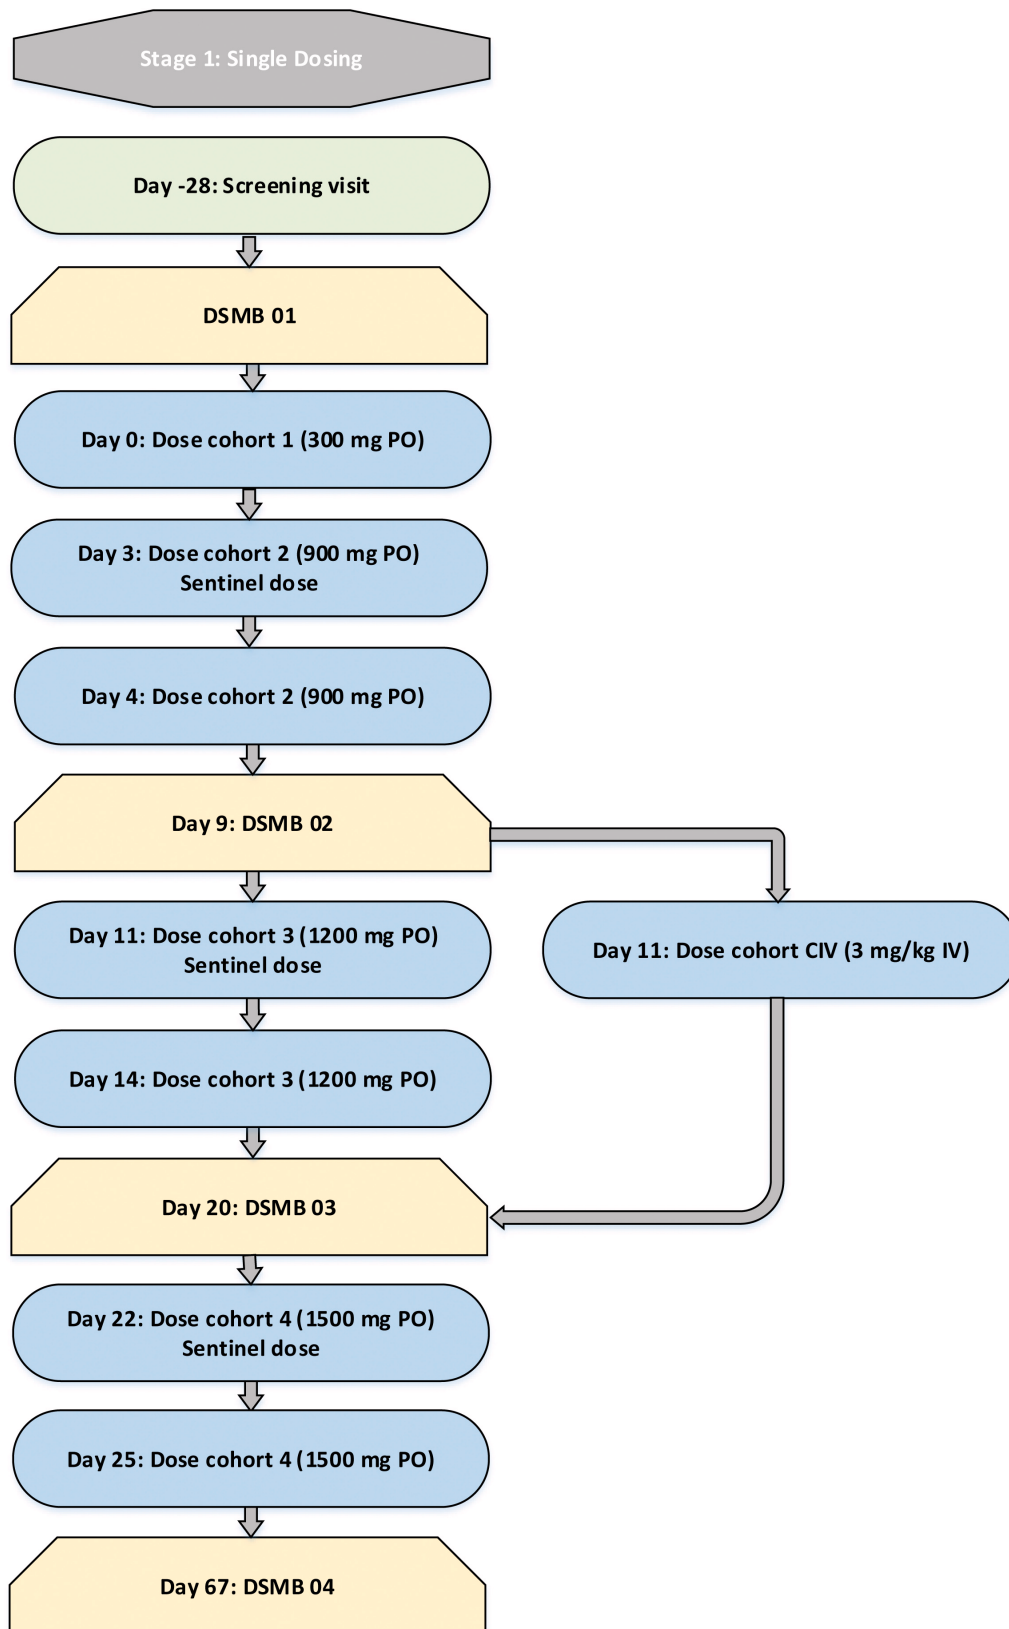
Stage 1: Single Dosing

Day -28: Screening visit

DSMB 01

Day 0: Dose cohort 1 (300 mg PO)

Day 3: Dose cohort 2 (900 mg PO)
Sentinel dose

Day 4: Dose cohort 2 (900 mg PO)

Day 9: DSMB 02

Day 11: Dose cohort 3 (1200 mg PO)
Sentinel dose

Day 11: Dose cohort CIV (3 mg/kg IV)

Day 14: Dose cohort 3 (1200 mg PO)

Day 20: DSMB 03

Day 22: Dose cohort 4 (1500 mg PO)
Sentinel dose

Day 25: Dose cohort 4 (1500 mg PO)

Day 67: DSMB 04